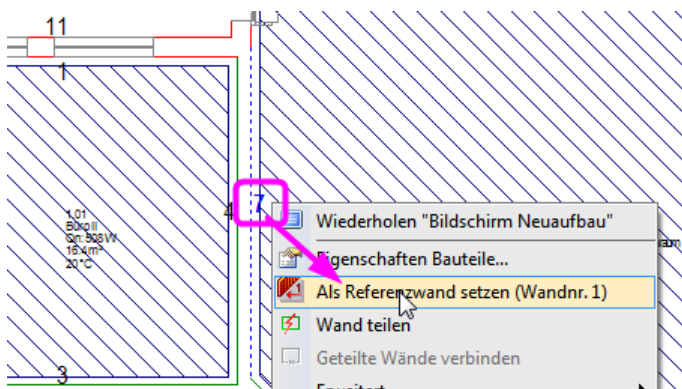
11

1

1.01
Büro II
Gr. 908W
16 $m^2$
20°C

4

7

3

Wiederholen "Bildschirm Neuaufbau"

Eigenschaften Bauteile...

Als Referenzwand setzen (Wandnr. 1)

Wand teilen

Geteilte Wände verbinden

Erweitert